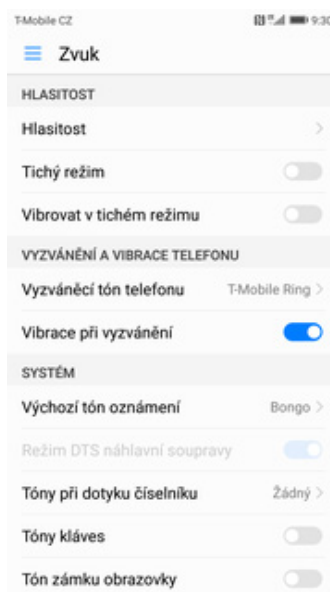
T-Mobile CZ
9:30

Zvuk

HLASITOST

Hlasitost

Tichý režim

Vibrovat v tichém režimu

VYZVÁNĚNÍ A VIBRACE TELEFONU

Vyzváněcí tón telefonu T-Mobile Ring

Vibrace při vyzvánění

SYSTÉM

Výchozí tón oznámení Bongo

Režim DTS náhlavní soupravy

Tóny při dotyku číselníku Žádný

Tóny kláves

Tón zámku obrazovky